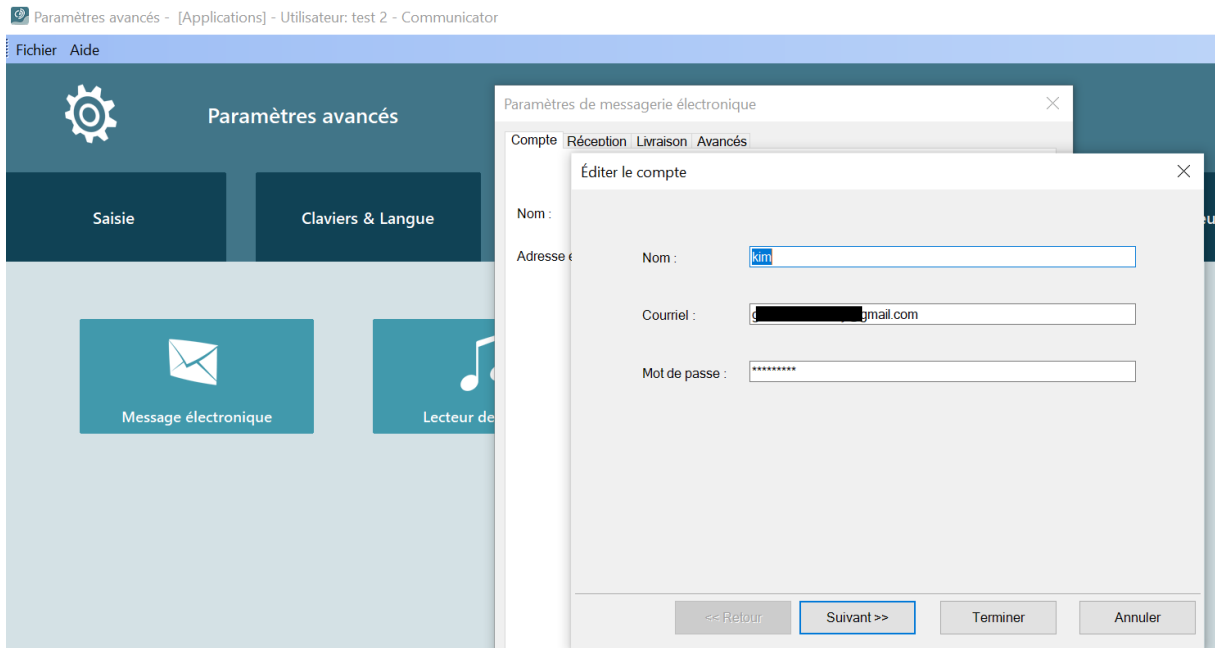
Paramètres avancés - [Applications] - Utilisateur: test 2 - Communicator

Fichier Aide

Paramètres avancés

Saisie

Claviers & Langue

Message électronique

Lecteur de

Paramètres de messagerie électronique

Compte Réception Livraison Avancés

Nom :

Adresse

Éditer le compte

Nom : kim

Courriel : g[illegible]gmail.com

Mot de passe : *********

<< Retour

Suivant >>

Terminer

Annuler